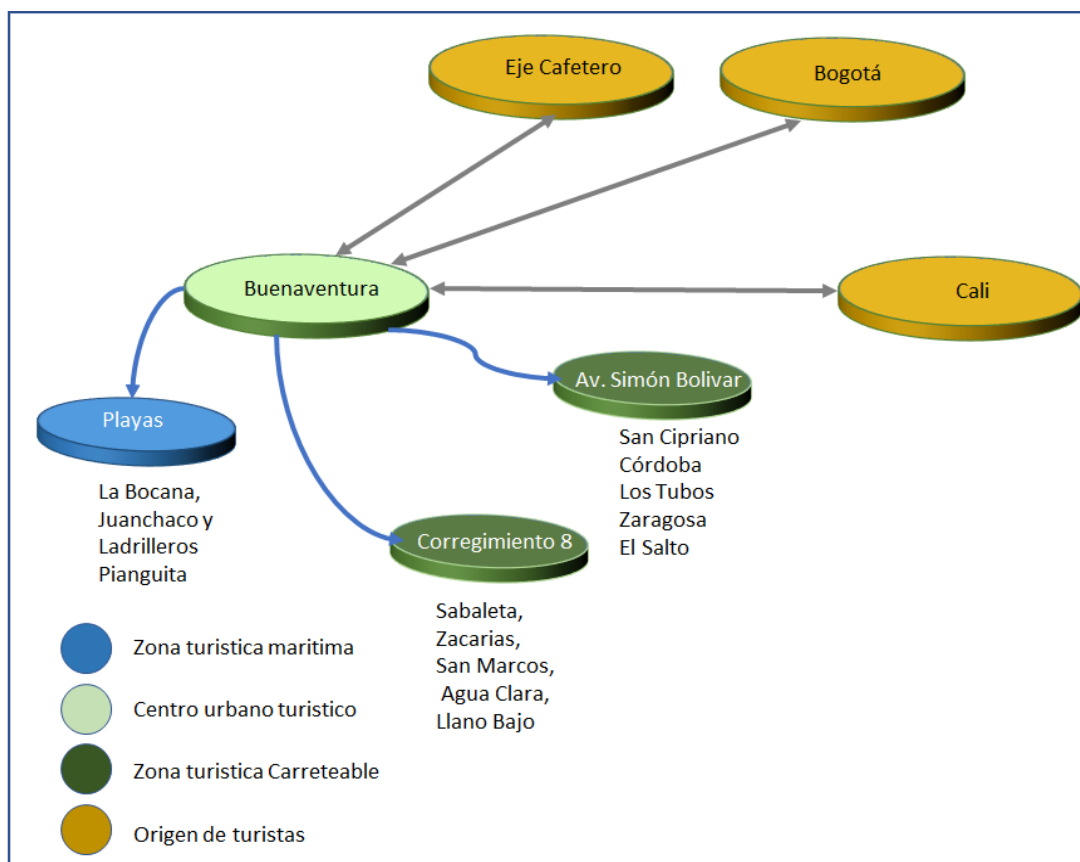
Eje Cafetero

Bogotá

Buenaventura

Cali

Av. Simón Bolivar

San Cipriano
Córdoba
Los Tubos
Zaragosa
El Salto

Playas

La Bocana,
Juanchaco y
Ladrilleros
Pianguita

Corregimiento 8

Sabaleta,
Zacarias,
San Marcos,
Agua Clara,
Llano Bajo

Zona turistica maritima

Centro urbano turistico

Zona turistica Carreteable

Origen de turistas